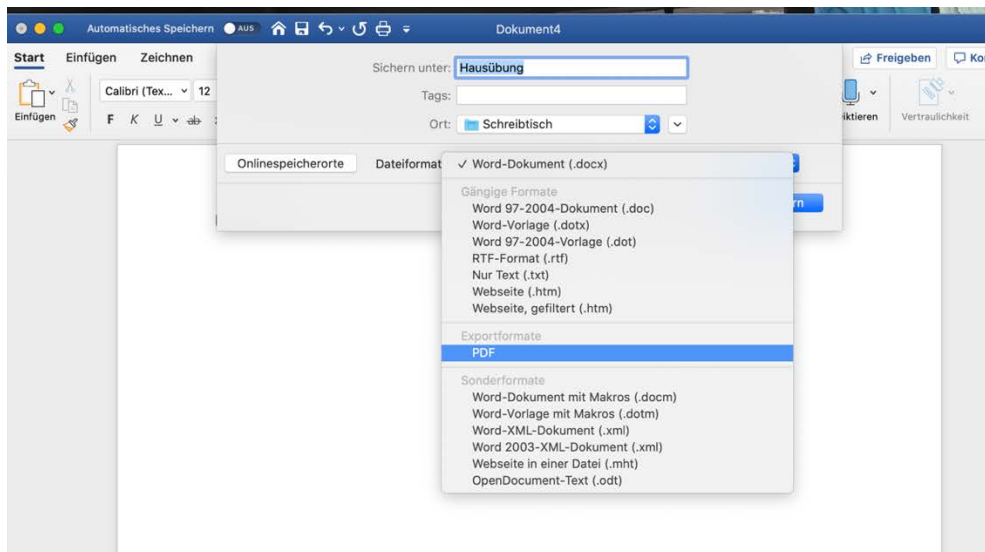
Automatisches Speichern AUS

Dokument4

Start Einfügen Zeichnen

Freigeben Ko

Einfügen

Calibri (Tex... 12

F K U ab

Sichern unter: Hausübung

Tags:

Ort: Schreibtisch

iktieren Vertraulichkeit

Onlinespeicherorte Dateiformat

✓ Word-Dokument (.docx)

Gängige Formate

Word 97-2004-Dokument (.doc)

Word-Vorlage (.dotx)

Word 97-2004-Vorlage (.dot)

RTF-Format (.rtf)

Nur Text (.txt)

Webseite (.htm)

Webseite, gefiltert (.htm)

Exportformate

PDF

Sonderformate

Word-Dokument mit Makros (.docm)

Word-Vorlage mit Makros (.dotm)

Word-XML-Dokument (.xml)

Word 2003-XML-Dokument (.xml)

Webseite in einer Datei (.mht)

OpenDocument-Text (.odt)

rn